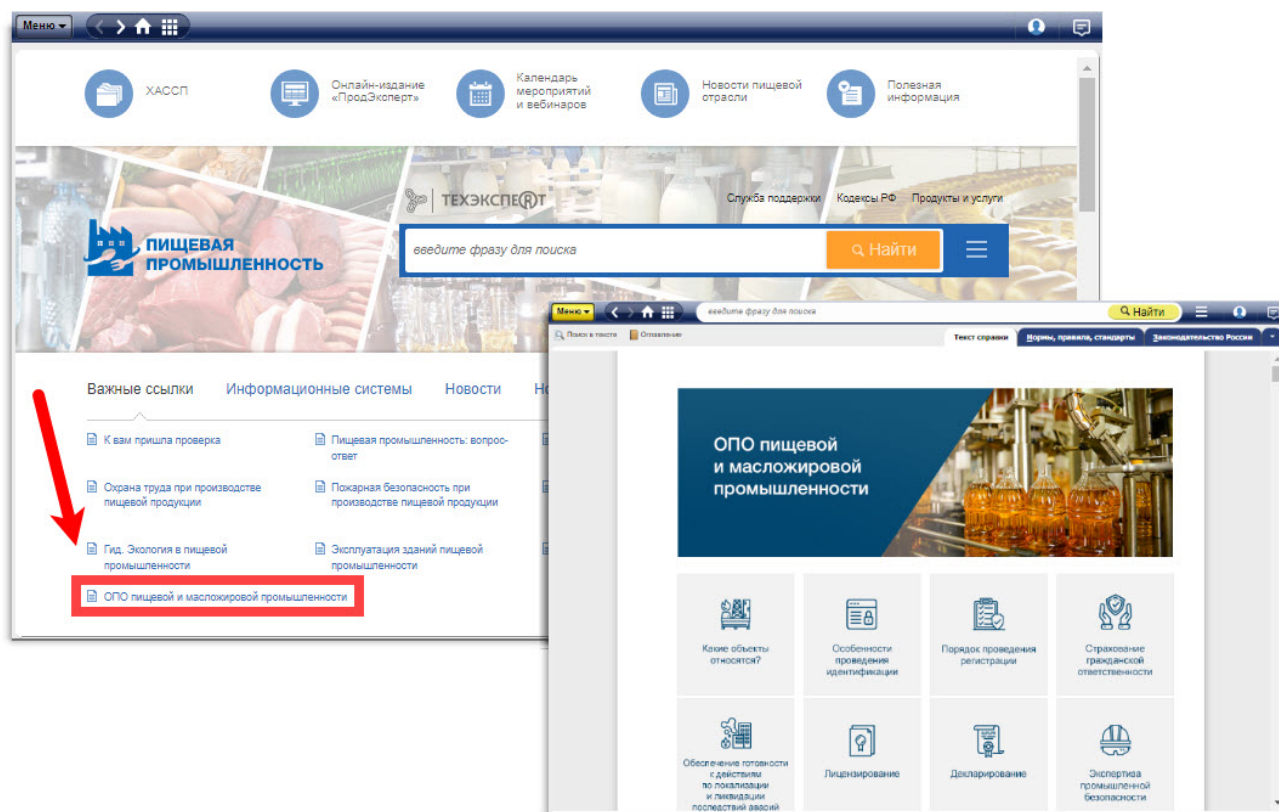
Меню

ХАССП

Онлайн-издание «ПродЭксперт»

Календарь мероприятий и вебинаров

Новости пищевой отрасли

Полезная информация

ТЕХЭКСПЕРТ

Служба поддержки

Кодексы РФ

Продукты и услуги

ПИЩЕВАЯ ПРОМЫШЛЕННОСТЬ

введите фразу для поиска

Найти

Важные ссылки

Информационные системы

Новости

Н

К вам пришла проверка

Пищевая промышленность: вопрос-ответ

Охрана труда при производстве пищевой продукции

Пожарная безопасность при производстве пищевой продукции

Гид. Экология в пищевой промышленности

Эксплуатация зданий пищевой промышленности

ОПО пищевой и масложировой промышленности

Меню

введите фразу для поиска

Найти

Поиск в тексте

Оглавление

Текст справки

Нормы, правила, стандарты

Законодательство России

ОПО пищевой и масложировой промышленности

Какие объекты относятся?

Особенности проведения идентификации

Порядок проведения регистрации

Страхование гражданской ответственности

Обеспечение готовности к действиям по локализации и ликвидации последствий аварий

Лицензирование

Декларирование

Экспертиза промышленной безопасности